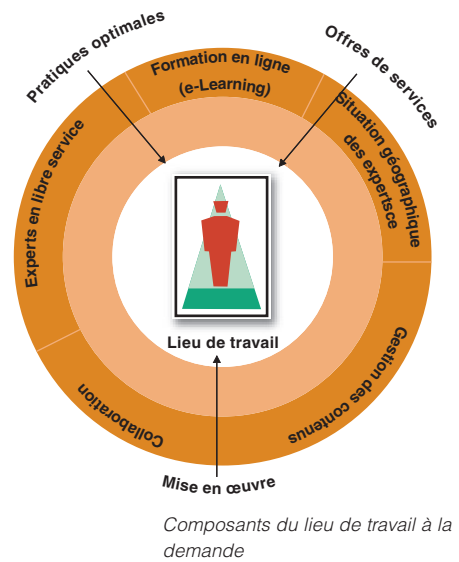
Pratiques optimales

Offres de services

Formation en ligne (e-Learning)

Situation géographique des expertsce

Experts en libre service

Lieu de travail

Gestion des contenus

Collaboration

Mise en œuvre

Composants du lieu de travail à la demande